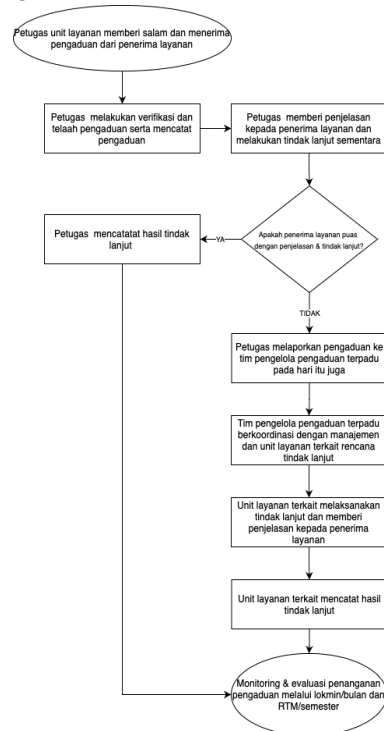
Petugas unit layanan memberi salam dan menerima pengaduan dari penerima layanan

Petugas melakukan verifikasi dan telaah pengaduan serta mencatat pengaduan

Petugas memberi penjelasan kepada penerima layanan dan melakukan tindak lanjut sementara

Apakah penerima layanan puas dengan penjelasan & tindak lanjut?

YA

Petugas mencatatat hasil tindak lanjut

TIDAK

Petugas melaporkan pengaduan ke tim pengelola pengaduan terpadu pada hari itu juga

Tim pengelola pengaduan terpadu berkoordinasi dengan manajemen dan unit layanan terkait rencana tindak lanjut

Unit layanan terkait melaksanakan tindak lanjut dan memberi penjelasan kepada penerima layanan

Unit layanan terkait mencatat hasil tindak lanjut

Monitoring & evaluasi penanganan pengaduan melalui lokmin/bulan dan RTM/semester